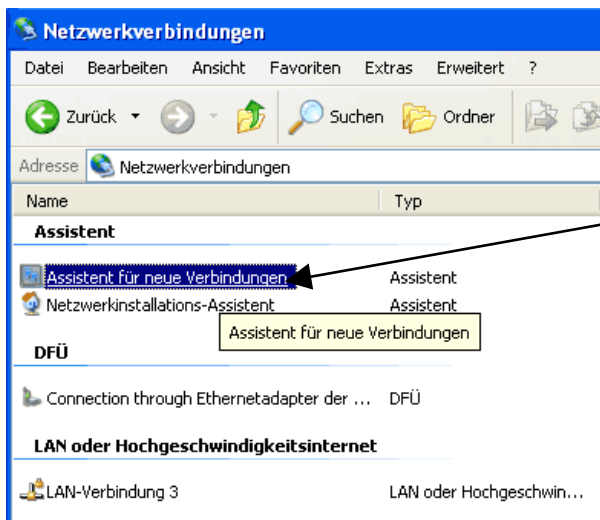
Netzwerkverbindungen

Datei Bearbeiten Ansicht Favoriten Extras Erweitert ?

Zurück Suchen Ordner

Adresse Netzwerkverbindungen

| Name | Typ |
|---|---|
| **Assistent** | |
| Assistent für neue Verbindungen | Assistent |
| Netzwerkinstallations-Assistent | Assistent |
| **DFÜ** | |
| Connection through Ethernetadapter der ... | DFÜ |
| **LAN oder Hochgeschwindigkeitsinternet** | |
| LAN-Verbindung 3 | LAN oder Hochgeschwin... |

Assistent für neue Verbindungen